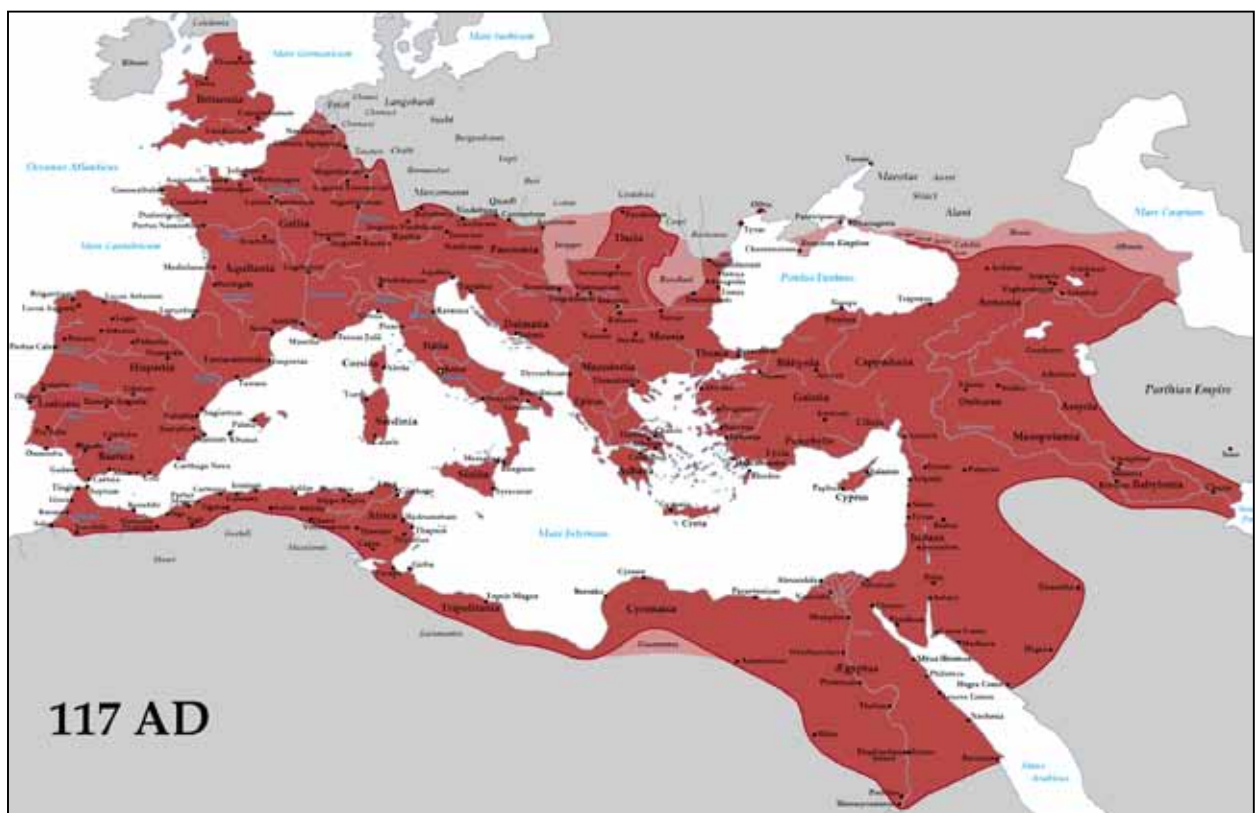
Mare Germanicum
Mare Suebicum
Britannia
Hibernia
Caledonia
Oceanus Atlanticus
Mare Cantabricum
Langobardi
Frisii
Suebi
Gallia
Aquitania
Germania
Raetia
Pannonia
Dacia
Quadi
Marcomanni
Iazyges
Roxolani
Moesia
Dalmatia
Italia
Corsica
Sardinia
Sicilia
Hispania
Lusitania
Baetica
Carthago Nova
Tarraconensis
Macedonia
Thracia
Bithynia
Galatia
Cappadocia
Armenia
Assyria
Mesopotamia
Cilicia
Lycia
Cyprus
Creta
Syria
Iudaea
Arabia
Aegyptus
Cyrenaica
Tripolitania
Africa
Numidia
Mauretania
Pontus Euxinus
Bosporan Kingdom
Maeotae
Alani
Mare Caspium
Albania
Iberia
Colchis
Parthian Empire
Babylonia
Mare Internum
Mare Arabicum
Garamantes
117 AD